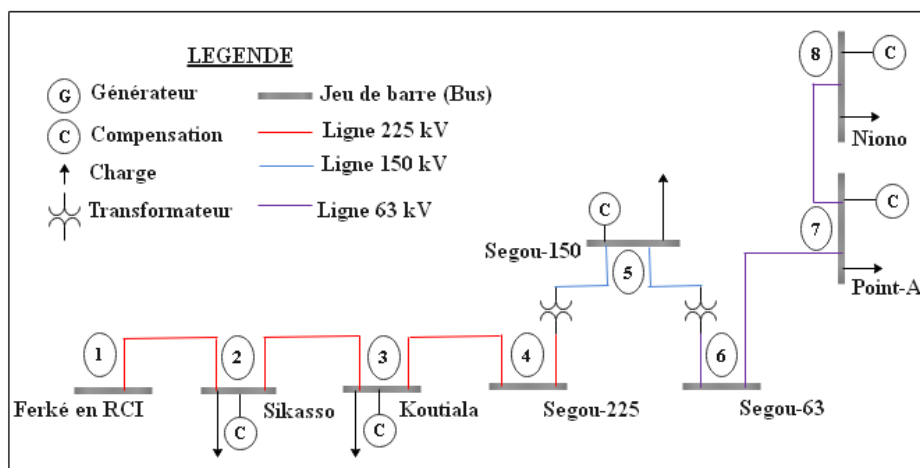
LEGENDE

G Générateur
C Compensation
Charge
Transformateur

Jeu de barre (Bus)
Ligne 225 kV
Ligne 150 kV
Ligne 63 kV

8 C
Niono
7 C
Point-A

C
Segou-150
5

1
Ferké en RCI
2
Sikasso
C
3
Koutiala
C
4
Segou-225
6
Segou-63